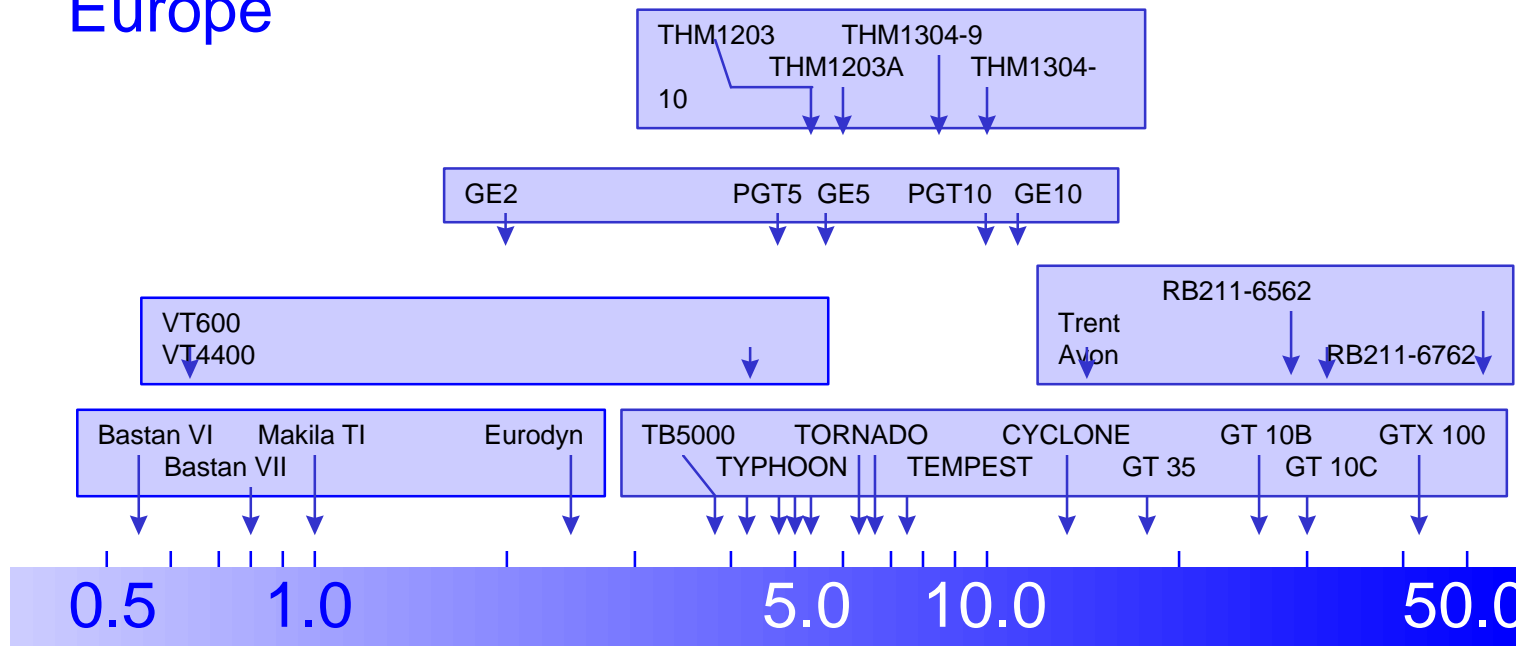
Europe

THM1203 THM1304-9
THM1203A THM1304-10

GE2 PGT5 GE5 PGT10 GE10

VT600
VT4400

RB211-6562
Trent
Avon RB211-6762

Bastan VI Makila TI Eurodyn
Bastan VII

TB5000 TORNADO CYCLONE GT 10B GTX 100
TYPHOON TEMPEST GT 35 GT 10C

0.5 1.0 5.0 10.0 50.0